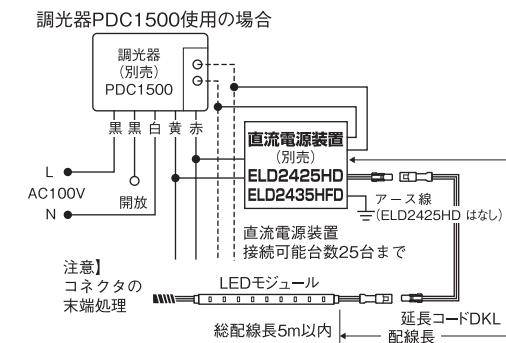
調光器PDC1500使用の場合

調光器
(別売)
PDC1500

黒 黒 白 黄 赤

L
AC100V
N

開放

直流電源装置
(別売)
ELD2425HD
ELD2435HFD

アース線
(ELD2425HD はなし)

直流電源装置
接続可能台数25台まで

注意】
コネクタの
末端処理

LEDモジュール

延長コードDKL
配線長

総配線長5m以内